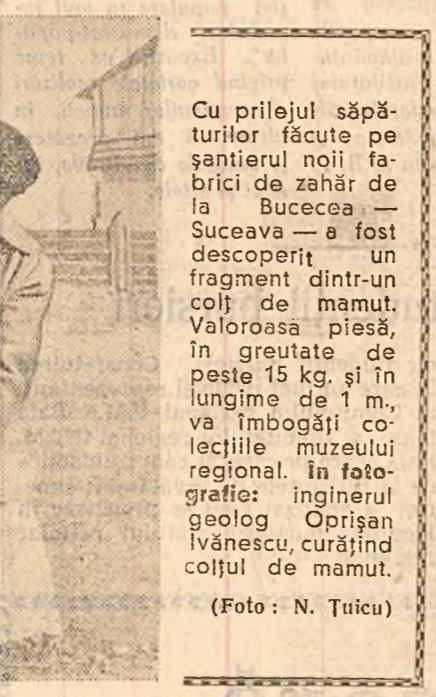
Cu prilejul săpăturilor făcute pe șantierul noii fabrici de zahăr de la Bucecea — Suceava — a fost descoperit un fragment dintr-un colț de mamut. Valoroasă piesă, în greutate de peste 15 kg. și în lungime de 1 m., va îmbogăți colecțiile muzeului regional. În fotografie: inginerul geolog Oprișan Ivănescu, curățind colțul de mamut.

(Foto : N. Țuicu)